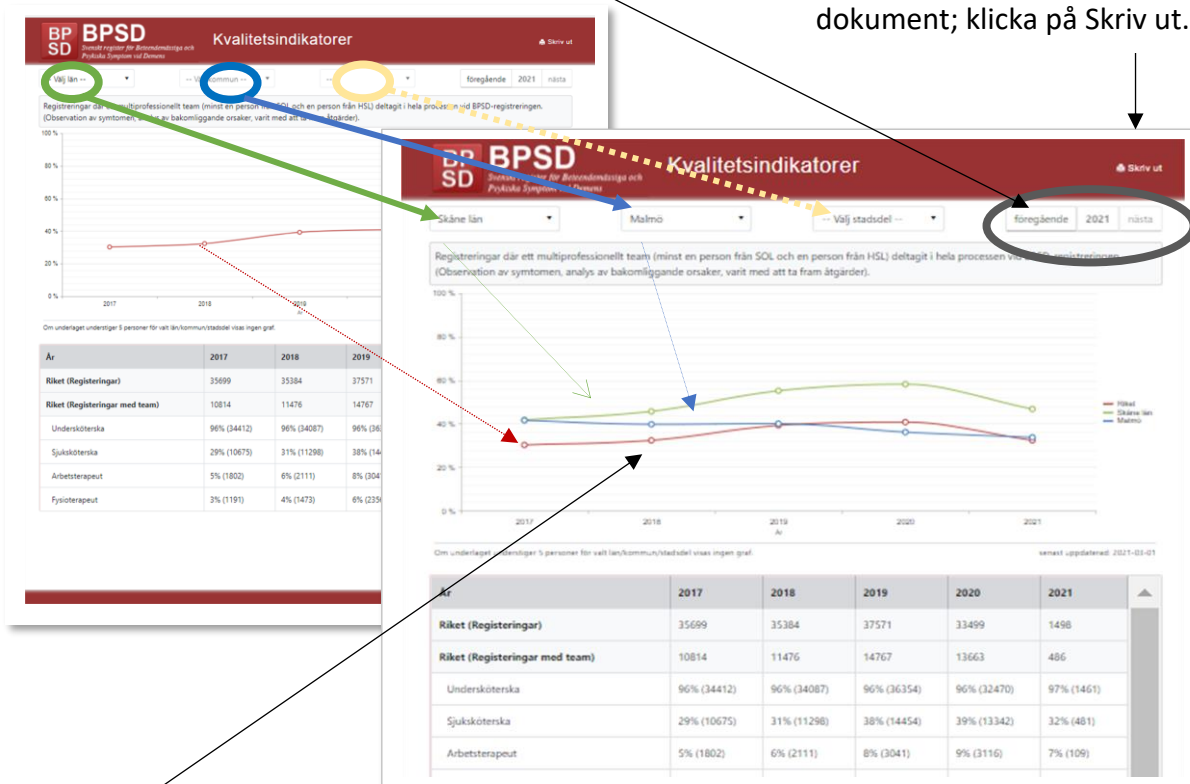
dokument; klicka på Skriv ut.

BP SD BPSD Svenskt register för Beteendemässiga och Psykiska Symptom vid Demens

Kvalitetsindikatorer

Skriv ut

Välj län --

-- Välj kommun --

--

föregående 2021 nästa

Registreringar där ett multiprofessionellt team (minst en person från SOL och en person från HSL) deltagit i hela processen vid BPSD-registreringen. (Observation av symtomen, analys av bakomliggande orsaker, varit med att ta fram åtgärder).

100 %
80 %
60 %
40 %
20 %
0 %
2017 2018 2019

Om underlaget understiger 5 personer för valt län/kommun/stadsdel visas ingen graf.

| År | 2017 | 2018 | 2019 |
|---|---|---|---|
| Riket (Registeringar) | 35699 | 35384 | 37571 |
| Riket (Registeringar med team) | 10814 | 11476 | 14767 |
| Undersköterska | 96% (34412) | 96% (34087) | 96% (3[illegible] |
| Sjuksköterska | 29% (10675) | 31% (11298) | 38% (14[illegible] |
| Arbetsterapeut | 5% (1802) | 6% (2111) | 8% (3041 |
| Fysioterapeut | 3% (1191) | 4% (1473) | 6% (235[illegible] |

BP SD BPSD Svenskt register för Beteendemässiga och Psykiska Symptom vid Demens

Kvalitetsindikatorer

Skriv ut

Skåne län

Malmö

-- Välj stadsdel --

föregående 2021 nästa

Registreringar där ett multiprofessionellt team (minst en person från SOL och person från HSL) deltagit i hela processen vid BPSD-registreringen. (Observation av symtomen, analys av bakomliggande orsaker, varit med att ta fram åtgärder).

100 %
80 %
60 %
40 %
20 %
0 %
2017 2018 2019 2020 2021
År

Riket
Skåne län
Malmö

Om underlaget understiger 5 personer för valt län/kommun/stadsdel visas ingen graf.

senast uppdaterad: 2021-03-01

| År | 2017 | 2018 | 2019 | 2020 | 2021 |
|---|---|---|---|---|---|
| Riket (Registeringar) | 35699 | 35384 | 37571 | 33499 | 1498 |
| Riket (Registeringar med team) | 10814 | 11476 | 14767 | 13663 | 486 |
| Undersköterska | 96% (34412) | 96% (34087) | 96% (36354) | 96% (32470) | 97% (1461) |
| Sjuksköterska | 29% (10675) | 31% (11298) | 38% (14454) | 39% (13342) | 32% (481) |
| Arbetsterapeut | 5% (1802) | 6% (2111) | 8% (3041) | 9% (3116) | 7% (109) |